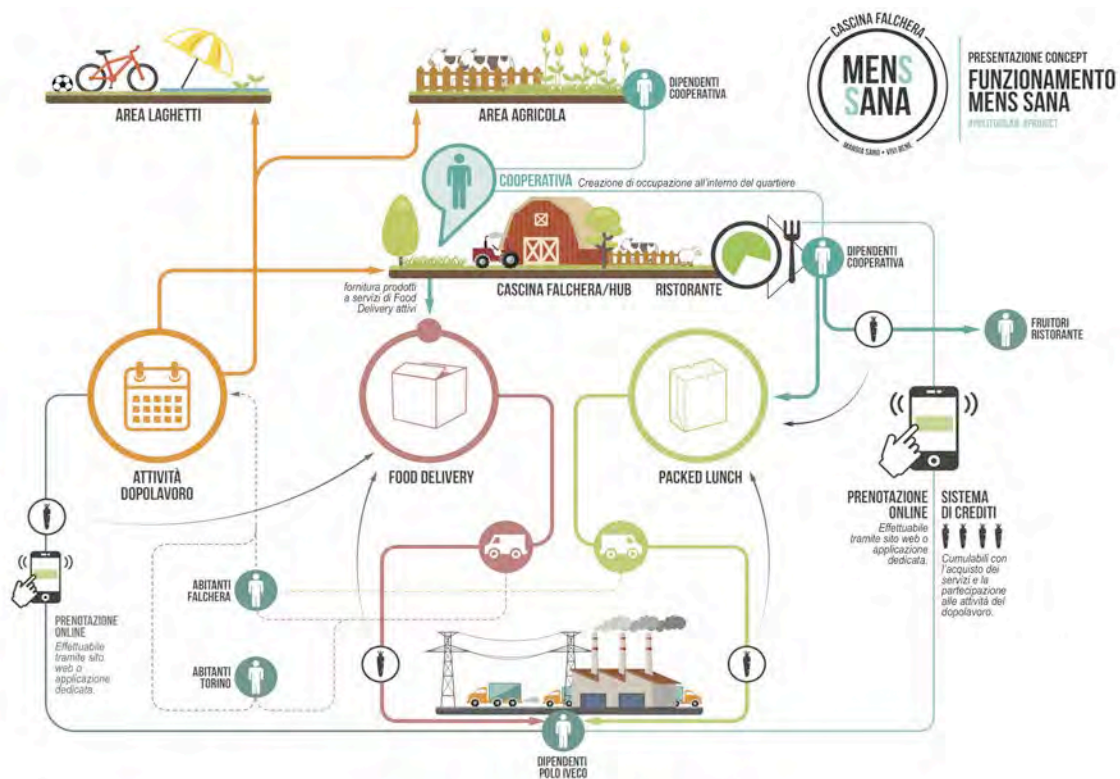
CASCINA FALCHERA
MENS SANA
MANGIA SANO • VIVI BENE

PRESENTAZIONE CONCEPT
FUNZIONAMENTO MENS SANA
#POLITUOLAB #PROJECT

AREA LAGHETTI

AREA AGRICOLA

DIPENDENTI COOPERATIVA

COOPERATIVA Creazione di occupazione all'interno del quartiere

fornitura prodotti a servizi di Food Delivery attivi

CASCINA FALCHERA/HUB

RISTORANTE

DIPENDENTI COOPERATIVA

FRUITORI RISTORANTE

ATTIVITÀ DOPOLAVORO

FOOD DELIVERY

PACKED LUNCH

PRENOTAZIONE ONLINE
Effettuabile tramite sito web o applicazione dedicata.

SISTEMA DI CREDITI
Cumulabili con l'acquisto dei servizi e la partecipazione alle attività del dopolavoro.

ABITANTI FALCHERA

ABITANTI TORINO

PRENOTAZIONE ONLINE
Effettuabile tramite sito web o applicazione dedicata.

DIPENDENTI POLO IVECO